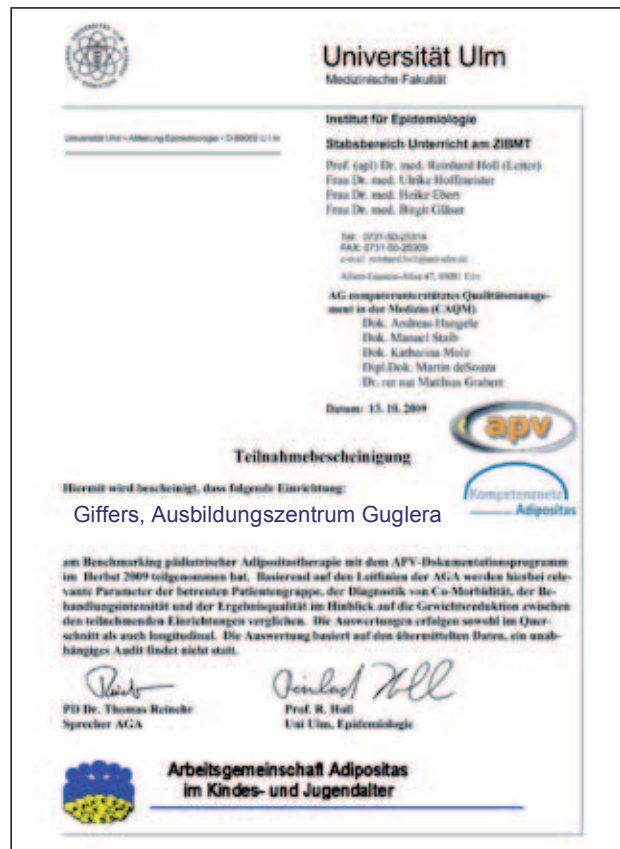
Universität Ulm
Medizinische Fakultät

Universität Ulm • Abteilung Epidemiologie • D-89069 Ulm

Institut für Epidemiologie
Stabsbereich Unterricht am ZIBMT
Prof. (apl) Dr. med. Reinhard Holl (Leiter)
Frau Dr. med. Ulrike Hoffmeister
Frau Dr. med. Heike Ebert
Frau Dr. med. Birgit Gläser

Tel: 0731-50-25314
FAX: 0731-50-25309
e-mail: reinhard.holl@uni-ulm.de

Albert-Einstein-Allee 47, 89081 Ulm

AG computerunterstütztes Qualitätsmanagement in der Medizin (CAQM)
Dok. Andreas Hungele
Dok. Manuel Staib
Dok. Katharina Molz
Dipl-Dok. Martin deSouza
Dr. rer nat Mathias Grabert

Datum: 13. 10. 2009

apv

Teilnahmebescheinigung

Kompetenznetz Adipositas

Hiermit wird bescheinigt, dass folgende Einrichtung:

Giffers, Ausbildungszentrum Guglera

am Benchmarking pädiatrischer Adipositastherapie mit dem APV-Dokumentationsprogramm im Herbst 2009 teilgenommen hat. Basierend auf den Leitlinien der AGA werden hierbei relevante Parameter der betreuten Patientengruppe, der Diagnostik von Co-Morbidität, der Behandlungsintensität und der Ergebnisqualität im Hinblick auf die Gewichtsreduktion zwischen den teilnehmenden Einrichtungen verglichen. Die Auswertungen erfolgen sowohl im Querschnitt als auch longitudinal. Die Auswertung basiert auf den übermittelten Daten, ein unabhängiges Audit findet nicht statt.

PD Dr. Thomas Reinehr
Sprecher AGA

Prof. R. Holl
Uni Ulm, Epidemiologie

Arbeitsgemeinschaft Adipositas im Kindes- und Jugendalter